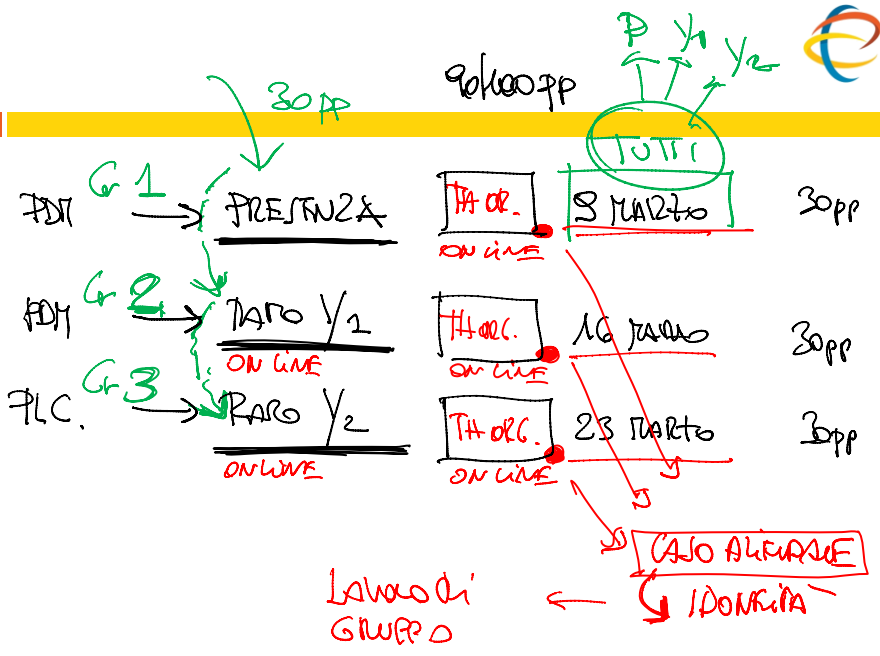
P $Y_1$ $Y_2$

30 pp

90/100 pp

TUTTI

Gr 1
PDM → PRESENZA
TH ORG.
ON LINE
9 MARZO
30pp

Gr 2
PDM → MARO $Y_1$
ON LINE
TH ORG.
ON LINE
16 MARZO
30pp

Gr 3
PLC. → MARO $Y_2$
ON LINE
TH ORG.
ON LINE
23 MARZO
30pp

CASO AZIENDALE
IDONEITA'

LAVORO DI GRUPPO